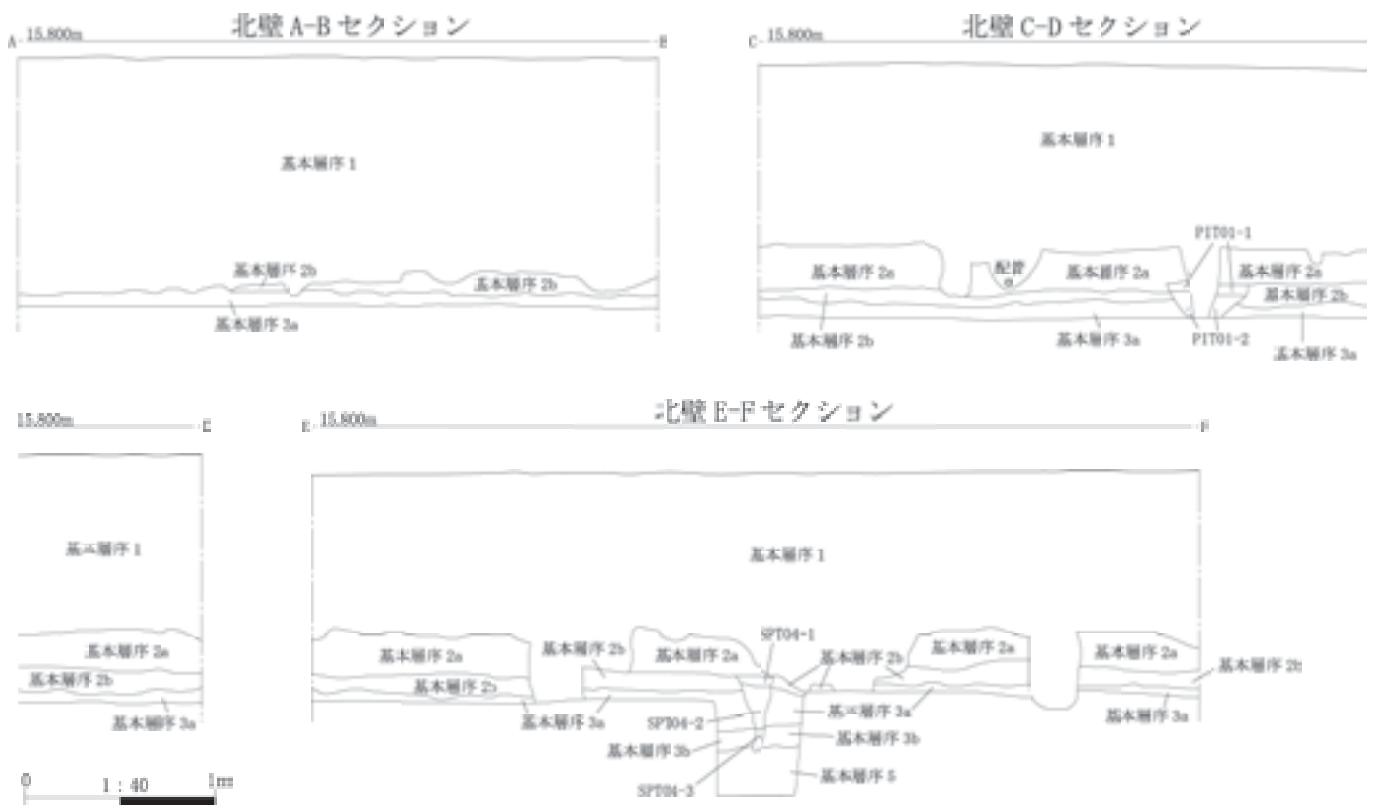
北壁 A-B セクション

A 15.800m B

基本層序 1

基本層序 2b

基本層序 2b

基本層序 3a

北壁 C-D セクション

C 15.800m

基本層序 1

PIT01-1

基本層序 2a

配管

基本層序 2a

基本層序 2a

基本層序 2b

基本層序 2b

基本層序 3a

PIT01-2

基本層序 3a

15.800m C

基本層序 1

基本層序 2a

基本層序 2b

基本層序 3a

北壁 E-F セクション

E 15.800m F

基本層序 1

SPT04-1

基本層序 2a

基本層序 2b

基本層序 2a

基本層序 2b

基本層序 2a

基本層序 2a

基本層序 2b

基本層序 2b

基本層序 3a

基本層序 3a

SPT04-2

基本層序 3a

基本層序 3b

基本層序 3b

SPT04-3

基本層序 5

0 1 : 40 1m